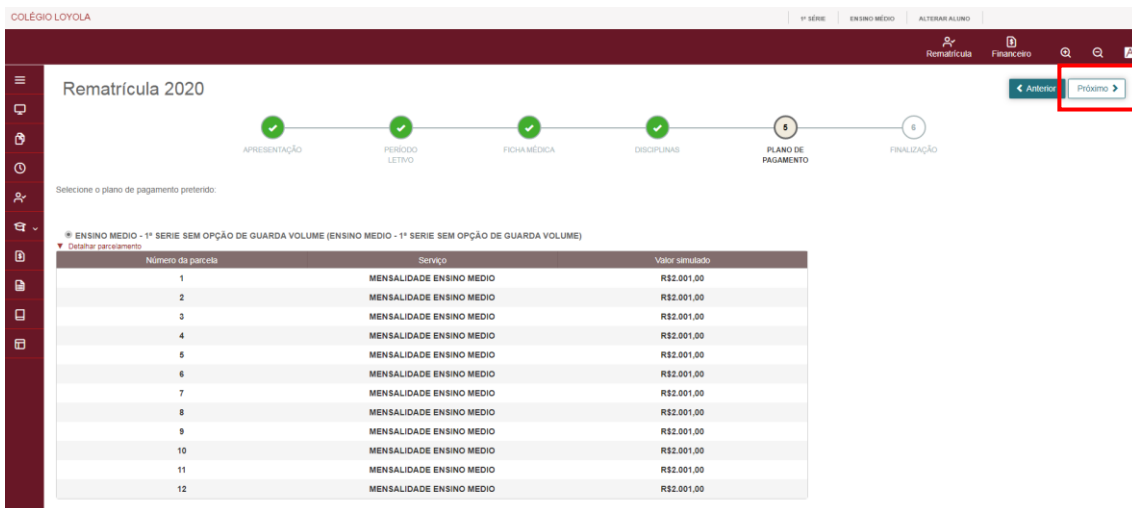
COLÉGIO LOYOLA

1ª SÉRIE ENSINO MÉDIO ALTERAR ALUNO

Rematrícula Financeiro

Rematrícula 2020

Anterior Próximo

APRESENTAÇÃO PERÍODO LETIVO FICHA MÉDICA DISCIPLINAS 5 PLANO DE PAGAMENTO 6 FINALIZAÇÃO

Selecione o plano de pagamento preterido:

ENSINO MEDIO - 1ª SERIE SEM OPÇÃO DE GUARDA VOLUME (ENSINO MEDIO - 1ª SERIE SEM OPÇÃO DE GUARDA VOLUME)

Detalhar parcelamento

| Número da parcela | Serviço | Valor simulado |
|---|---|---|
| 1 | MENSALIDADE ENSINO MEDIO | R$2.001,00 |
| 2 | MENSALIDADE ENSINO MEDIO | R$2.001,00 |
| 3 | MENSALIDADE ENSINO MEDIO | R$2.001,00 |
| 4 | MENSALIDADE ENSINO MEDIO | R$2.001,00 |
| 5 | MENSALIDADE ENSINO MEDIO | R$2.001,00 |
| 6 | MENSALIDADE ENSINO MEDIO | R$2.001,00 |
| 7 | MENSALIDADE ENSINO MEDIO | R$2.001,00 |
| 8 | MENSALIDADE ENSINO MEDIO | R$2.001,00 |
| 9 | MENSALIDADE ENSINO MEDIO | R$2.001,00 |
| 10 | MENSALIDADE ENSINO MEDIO | R$2.001,00 |
| 11 | MENSALIDADE ENSINO MEDIO | R$2.001,00 |
| 12 | MENSALIDADE ENSINO MEDIO | R$2.001,00 |